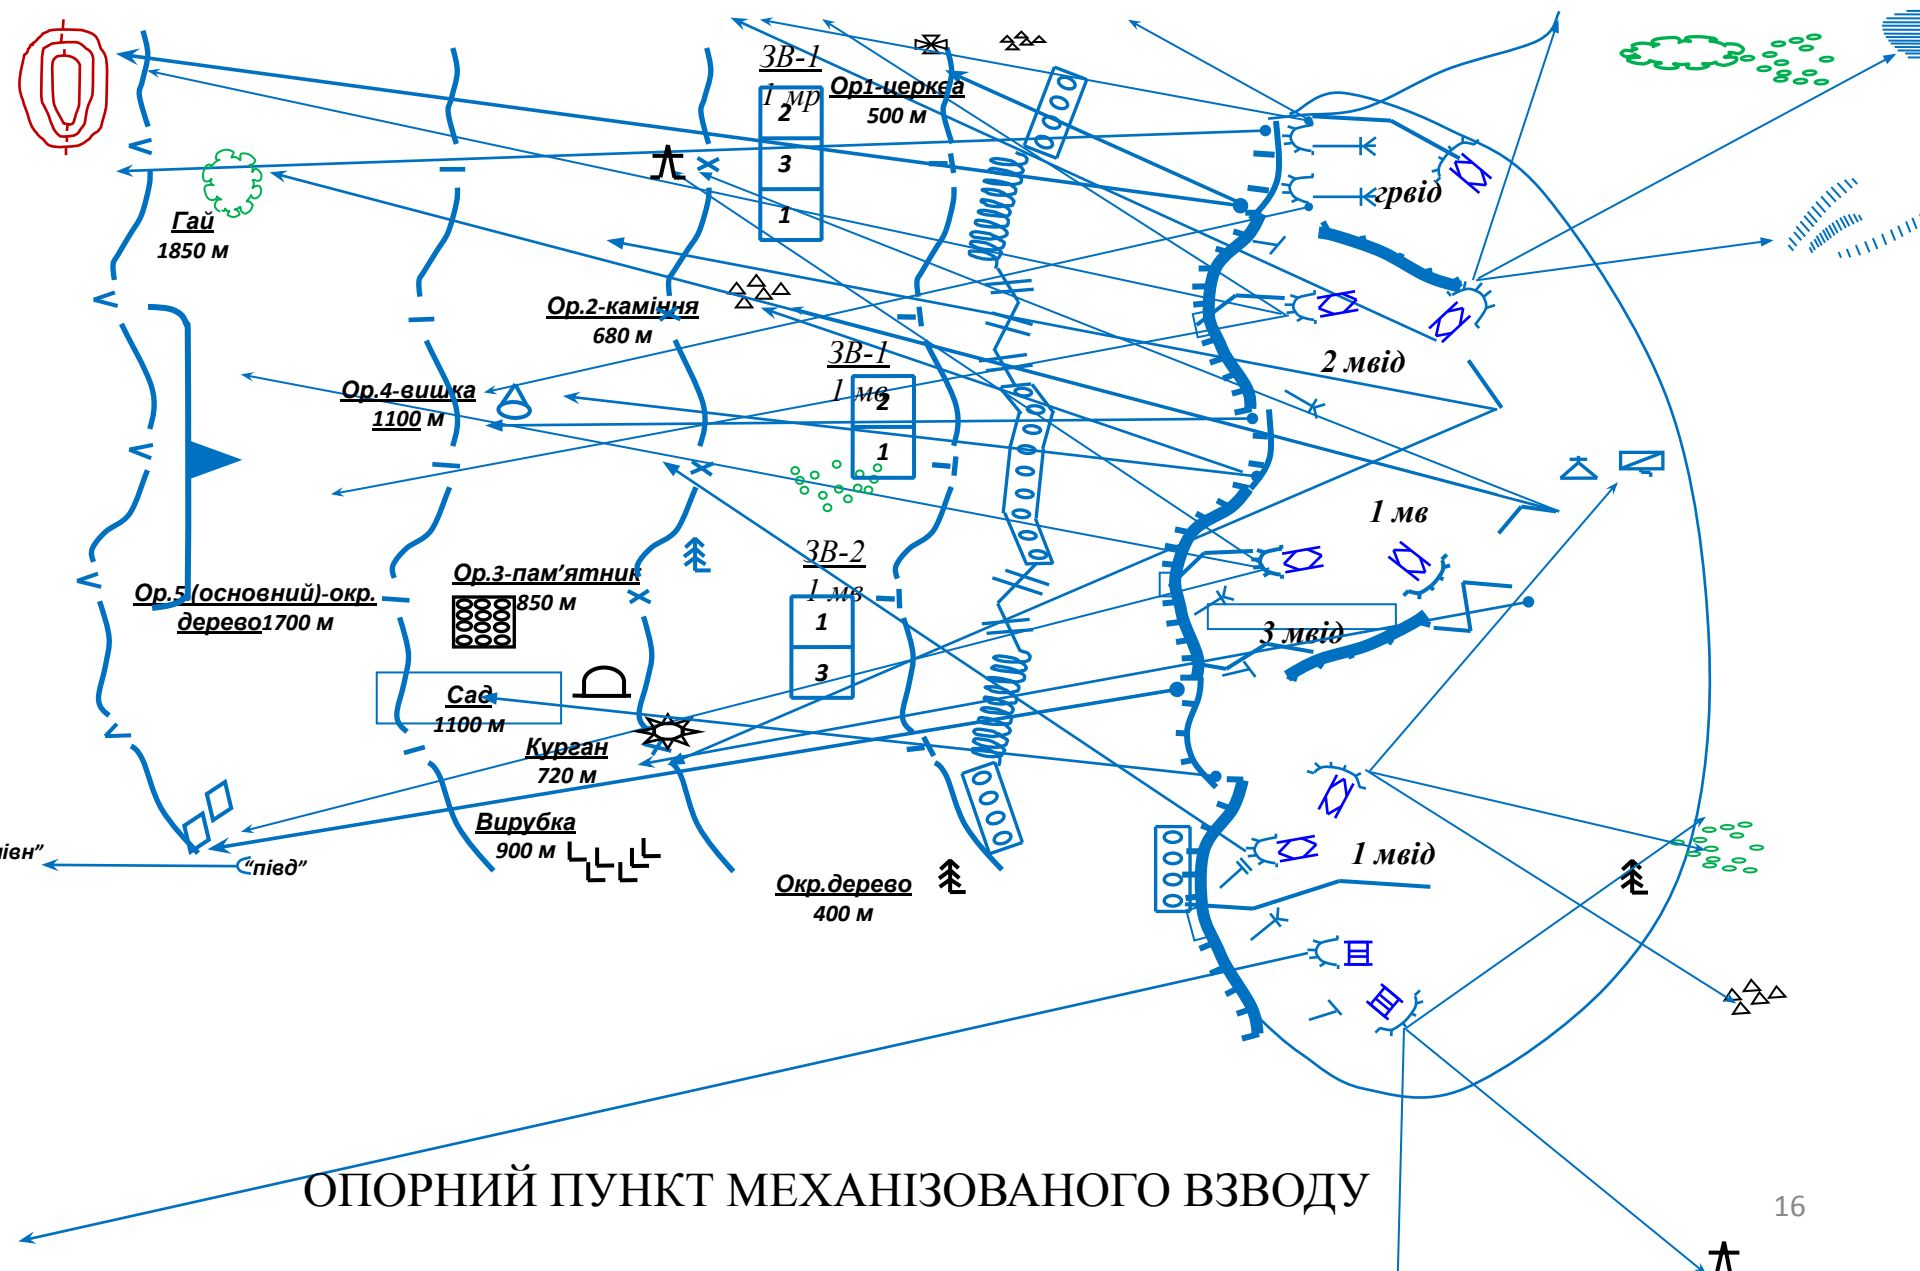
ЗВ-1
1 мр
2
3
1
Ор1-церква
500 м
Гай
1850 м
грвід
Ор.2-каміння
680 м
ЗВ-1
1 мв
2
1
2 мвід
Ор.4-вишка
1100 м
1 мв
ЗВ-2
1 мв
1
3
Ор.3-пам'ятник
850 м
Ор.5 (основний)-окр. дерево1700 м
3 мвід
Сад
1100 м
Курган
720 м
Вирубка
900 м
1 мвід
івн"
"півд"
Окр.дерево
400 м
ОПОРНИЙ ПУНКТ МЕХАНІЗОВАНОГО ВЗВОДУ
16